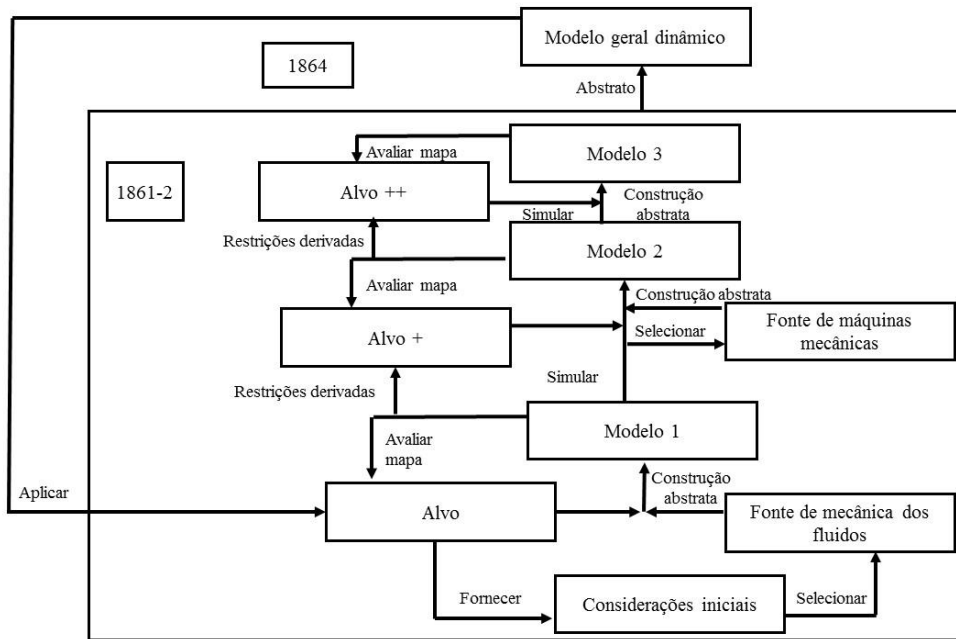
Modelo geral dinâmico

1864

Abstrato

Avaliar mapa

Modelo 3

1861-2

Alvo ++

Construção abstrata

Simular

Restrições derivadas

Modelo 2

Avaliar mapa

Construção abstrata

Alvo +

Selecionar

Fonte de máquinas mecânicas

Simular

Restrições derivadas

Modelo 1

Avaliar mapa

Construção abstrata

Aplicar

Alvo

Fonte de mecânica dos fluidos

Fornecer

Considerações iniciais

Selecionar